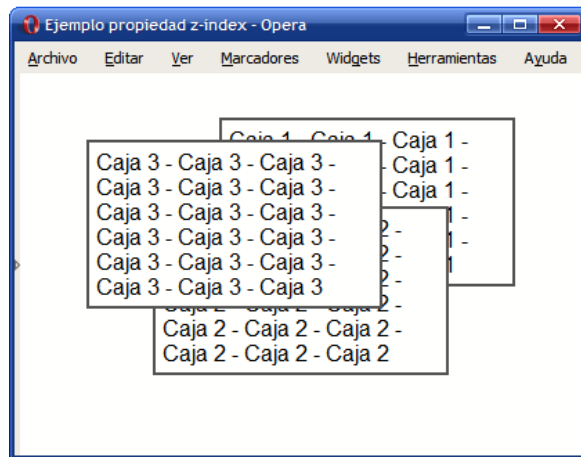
Ejemplo propiedad z-index - Opera

Archivo Editar Ver Marcadores Widgets Herramientas Ayuda

Caja 1 - Caja 1 - Caja 1 -
Caja 1 -
Caja 1 -
1 -
1 -
1

Caja 3 - Caja 3 - Caja 3 -
Caja 3 - Caja 3 - Caja 3 -
Caja 3 - Caja 3 - Caja 3 -
Caja 3 - Caja 3 - Caja 3 -
Caja 3 - Caja 3 - Caja 3 -
Caja 3 - Caja 3 - Caja 3

2 -
2 -
2 -
Caja 2 - Caja 2 -
Caja 2 - Caja 2 - Caja 2 -
Caja 2 - Caja 2 - Caja 2